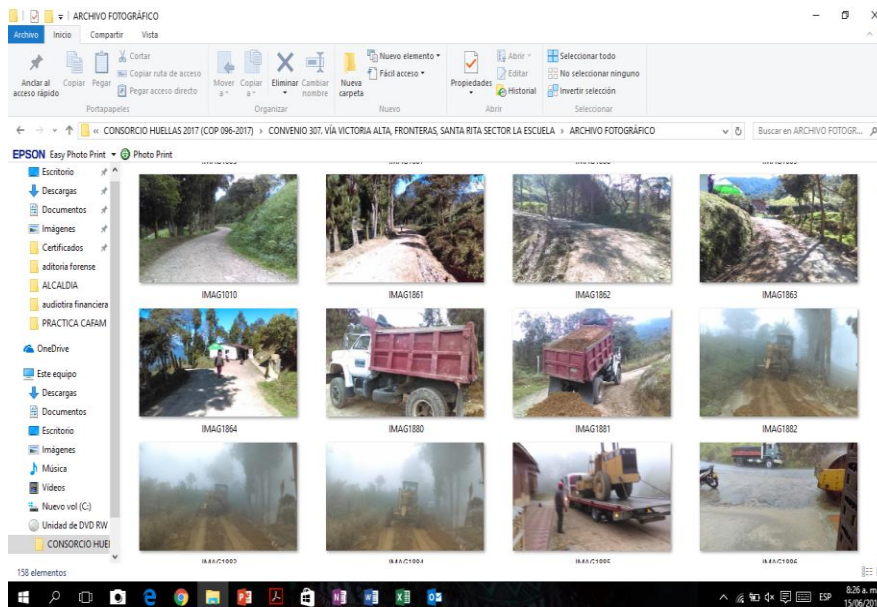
ARCHIVO FOTOGRÁFICO

Archivo Inicio Compartir Vista

Anclar al acceso rápido Copiar Pegar Cortar Copiar ruta de acceso Pegar acceso directo Portapapeles

Mover a Copiar a Eliminar Cambiar nombre Organizar

Nueva carpeta Nuevo elemento Fácil acceso Nuevo

Propiedades Abrir Editar Historial Abrir

Seleccionar todo No seleccionar ninguno Invertir selección Seleccionar

« CONSORCIO HUELLAS 2017 (COP 096-2017) › CONVENIO 307. VÍA VICTORIA ALTA, FRONTERAS, SANTA RITA SECTOR LA ESCUELA › ARCHIVO FOTOGRÁFICO

Buscar en ARCHIVO FOTOGR...

EPSON Easy Photo Print Photo Print

Escritorio
Descargas
Documentos
Imágenes
Certificados
aditoria forense
ALCALDIA
audiotiria financiera
PRACTICA CAFAM
OneDrive
Este equipo
Descargas
Documentos
Escritorio
Imágenes
Música
Videos
Nuevo vol (C:)
Unidad de DVD RW
CONSORCIO HUEI

IMAG1010
IMAG1861
IMAG1862
IMAG1863
IMAG1864
IMAG1880
IMAG1881
IMAG1882
IMAG1883
IMAG1884
IMAG1885
IMAG1886

158 elementos

ESP 8:26 a. m. 15/06/201